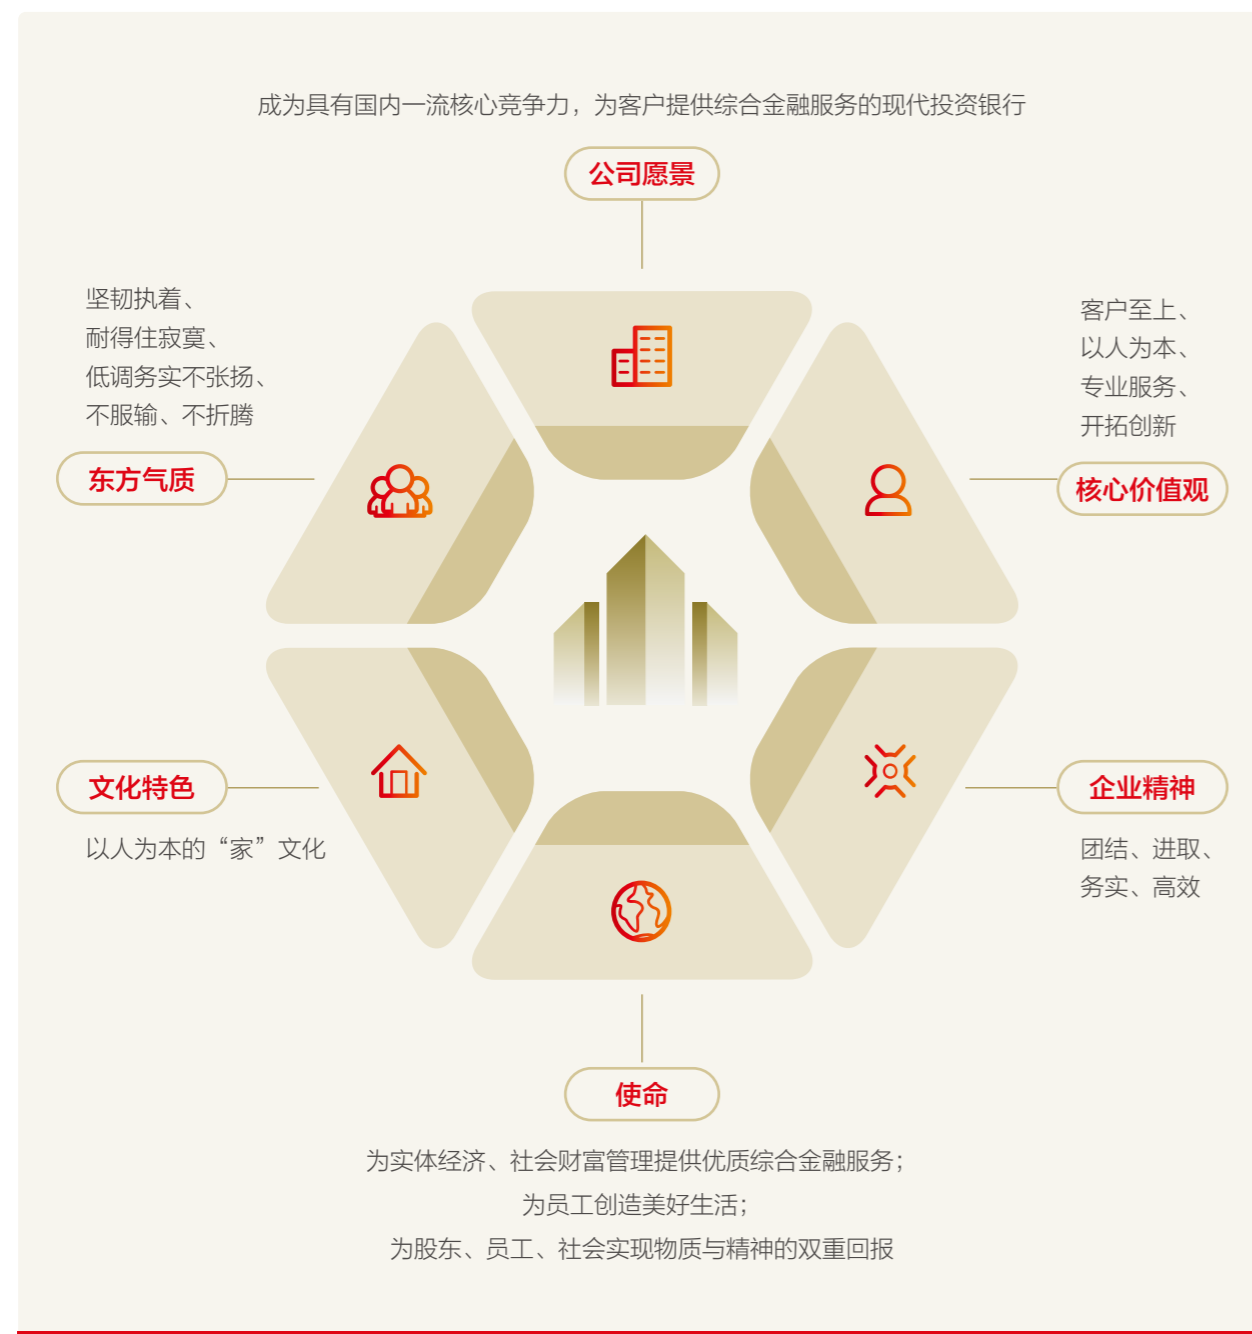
成为具有国内一流核心竞争力，为客户提供综合金融服务的现代投资银行

公司愿景

坚韧执着、
耐得住寂寞、
低调务实不张扬、
不服输、不折腾

东方气质

客户至上、
以人为本、
专业服务、
开拓创新

核心价值观

文化特色

以人为本的“家”文化

企业精神

团结、进取、
务实、高效

使命

为实体经济、社会财富管理提供优质综合金融服务；
为员工创造美好生活；
为股东、员工、社会实现物质与精神的双重回报